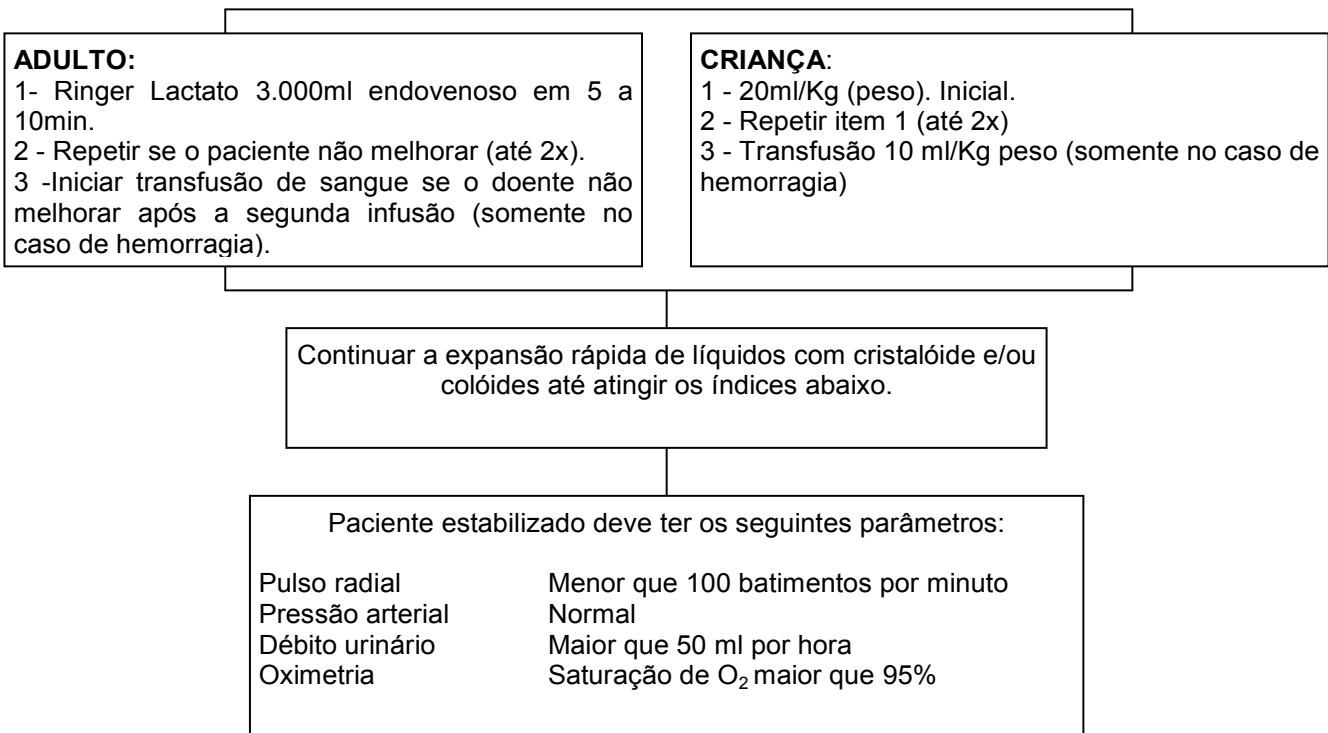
**ADULTO:**
1- Ringer Lactato 3.000ml endovenoso em 5 a 10min.
2 - Repetir se o paciente não melhorar (até 2x).
3 -Iniciar transfusão de sangue se o doente não melhorar após a segunda infusão (somente no caso de hemorragia).

**CRIANÇA**:
1 - 20ml/Kg (peso). Inicial.
2 - Repetir item 1 (até 2x)
3 - Transfusão 10 ml/Kg peso (somente no caso de hemorragia)

Continuar a expansão rápida de líquidos com cristalóide e/ou colóides até atingir os índices abaixo.

Paciente estabilizado deve ter os seguintes parâmetros:

| | |
|---|---|
| Pulso radial | Menor que 100 batimentos por minuto |
| Pressão arterial | Normal |
| Débito urinário | Maior que 50 ml por hora |
| Oximetria | Saturação de $O_2$ maior que 95% |